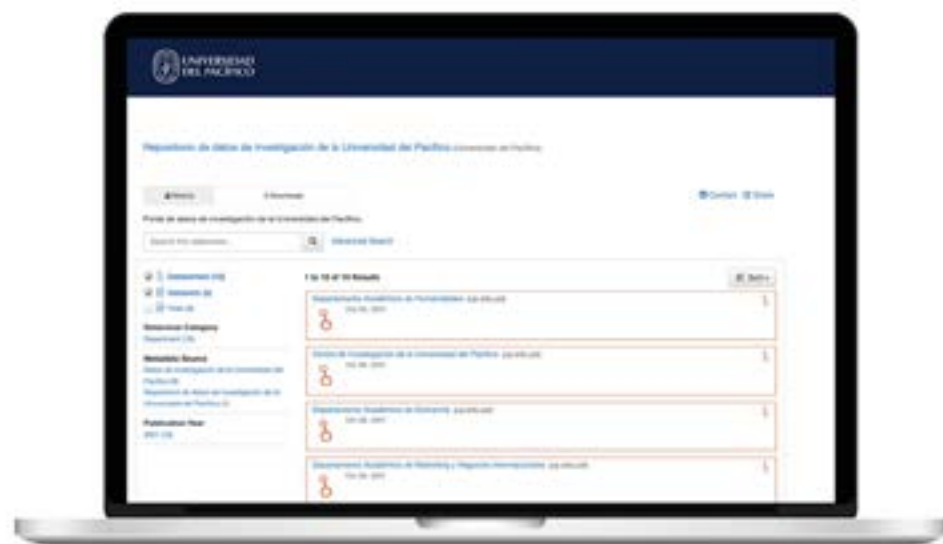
UNIVERSIDAD DEL PACÍFICO

Repositorio de datos de investigación de la Universidad del Pacífico (Universidad del Pacífico)

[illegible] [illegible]

Contact Share

Portal de datos de investigación de la Universidad del Pacífico

Search this dataverse... Advanced Search

Dataverses (10)
Datasets (4)
Files (4)

Dataverse Category
Department (10)

Metadata Source
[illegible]
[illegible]

Publication Year
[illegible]

1 to 10 of 14 Results

Sort

Departamento Académico de Humanidades (up.edu.pe)
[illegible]

Centro de Investigación de la Universidad del Pacífico (up.edu.pe)
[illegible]

Departamento Académico de Economía (up.edu.pe)
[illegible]

Departamento Académico de Marketing y Negocios Internacionales (up.edu.pe)
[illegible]